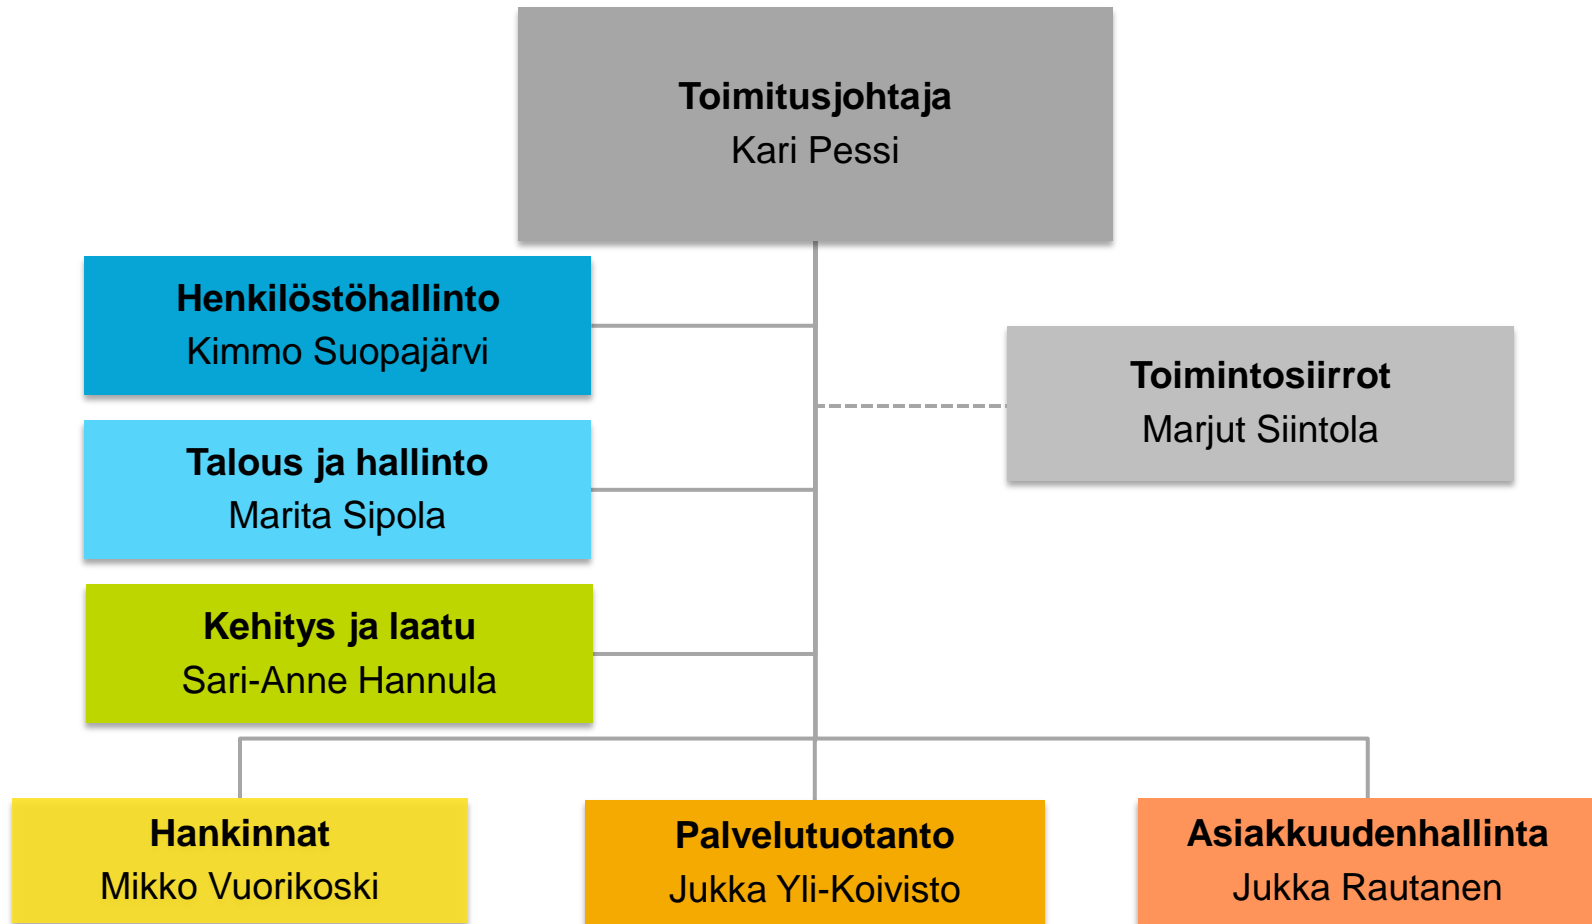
Toimitusjohtaja
Kari Pessi

Henkilöstöhallinto
Kimmo Suopajärvi

Toimintosiirrot
Marjut Siintola

Talous ja hallinto
Marita Sipola

Kehitys ja laatu
Sari-Anne Hannula

Hankinnat
Mikko Vuorikoski

Palvelutuotanto
Jukka Yli-Koivisto

Asiakkuudenhallinta
Jukka Rautanen